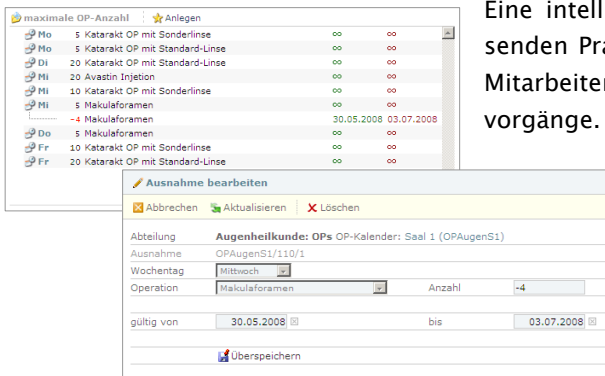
maximale OP-Anzahl | Anlegen

| | | | | |
|---|---|---|---|---|
| Mo | 5 | Katarakt OP mit Sonderlinse | ∞ | ∞ |
| Mo | 5 | Katarakt OP mit Standard-Linse | ∞ | ∞ |
| Di | 20 | Katarakt OP mit Standard-Linse | ∞ | ∞ |
| Mi | 20 | Avastin Injetion | ∞ | ∞ |
| Mi | 10 | Katarakt OP mit Sonderlinse | ∞ | ∞ |
| Mi | 5 | Makulaforamen | ∞ | ∞ |
| | -4 | Makulaforamen | 30.05.2008 | 03.07.2008 |
| Do | 5 | Makulaforamen | ∞ | ∞ |
| Fr | 10 | Katarakt OP mit Sonderlinse | ∞ | ∞ |
| Fr | 20 | Katarakt OP mit Standard-Linse | ∞ | ∞ |

Eine intell
senden Pra
Mitarbeiter
vorgänge.

Ausnahme bearbeiten

Abbrechen | Aktualisieren | Löschen

Abteilung Augenheilkunde: OPs OP-Kalender: Saal 1 (OPAugenS1)
Ausnahme OPAugenS1/110/1
Wochentag Mittwoch
Operation Makulaforamen Anzahl -4
gültig von 30.05.2008 bis 03.07.2008

Überspeichern